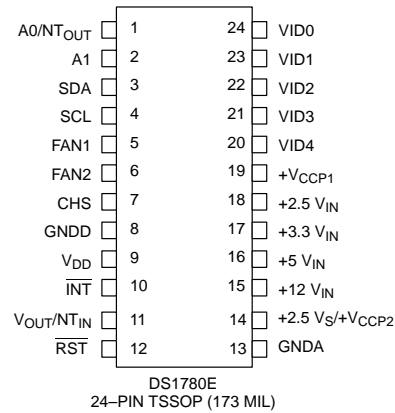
A0/NT$_{OUT}$ 1
A1 2
SDA 3
SCL 4
FAN1 5
FAN2 6
CHS 7
GNDD 8
V$_{DD}$ 9
$\overline{INT}$ 10
V$_{OUT}$/NT$_{IN}$ 11
$\overline{RST}$ 12

24 VID0
23 VID1
22 VID2
21 VID3
20 VID4
19 +V$_{CCP1}$
18 +2.5 V$_{IN}$
17 +3.3 V$_{IN}$
16 +5 V$_{IN}$
15 +12 V$_{IN}$
14 +2.5 V$_{S}$/+V$_{CCP2}$
13 GNDA

DS1780E
24–PIN TSSOP (173 MIL)